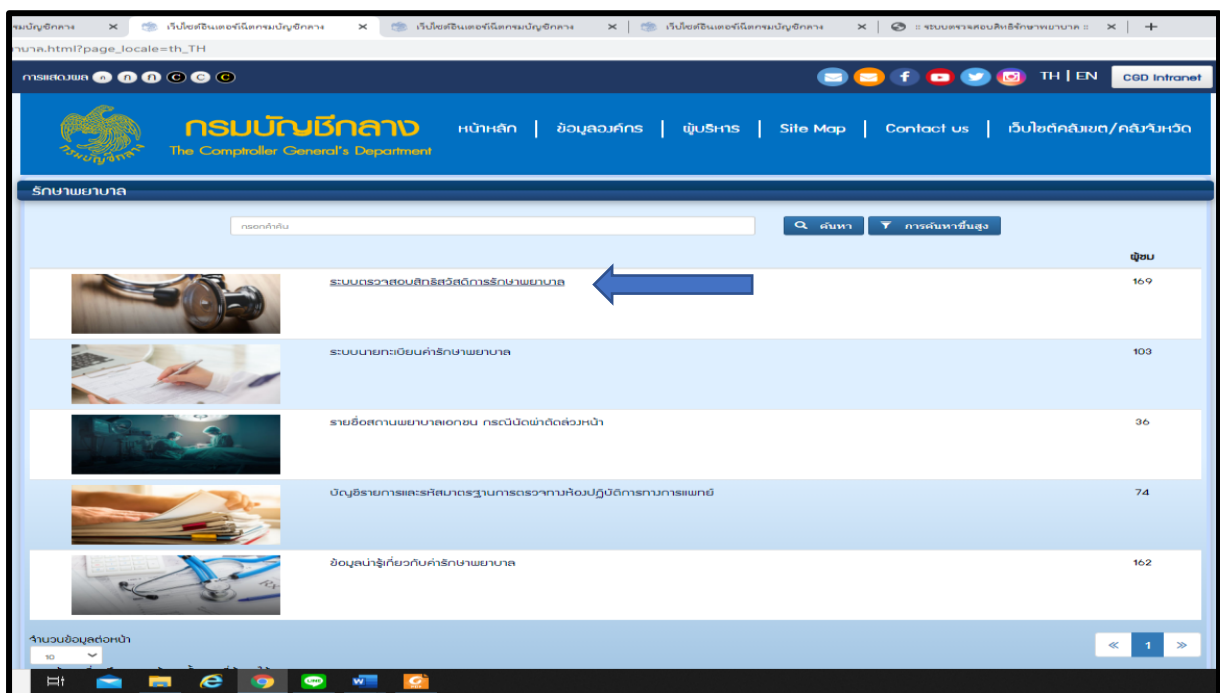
รมบัญชีกลาง × เว็บไซต์อินเตอร์เน็ตกรมบัญชีกลาง × เว็บไซต์อินเตอร์เน็ตกรมบัญชีกลาง × เว็บไซต์อินเตอร์เน็ตกรมบัญชีกลาง × :: ระบบตรวจสอบสิทธิรักษาพยาบาล :: × +

nura.html?page_locale=th_TH

การแสดงผล ก ก ก C C C

TH | EN CGD Intranet

กรมบัญชีกลาง
The Comptroller General's Department

หน้าหลัก | ข้อมูลองค์กร | ผู้บริหาร | Site Map | Contact us | เว็บไซต์คลังเขต/คลังจังหวัด

รักษาพยาบาล

กรอกคำค้น

ค้นหา การค้นหาขั้นสูง

ผู้ชม

| | | |
|---|---|---|
| | ระบบตรวจสอบสิทธิสวัสดิการรักษาพยาบาล | 169 |
| | ระบบลงทะเบียนค่ารักษาพยาบาล | 103 |
| | รายชื่อสถานพยาบาลเอกชน กรณีนัดผ่าตัดล่วงหน้า | 36 |
| | บัญชีรายการและรหัสมาตรฐานการตรวจทางห้องปฏิบัติการทางการแพทย์ | 74 |
| | ข้อมูลน่ารู้เกี่ยวกับค่ารักษาพยาบาล | 162 |

จำนวนข้อมูลต่อหน้า
10

« 1 »